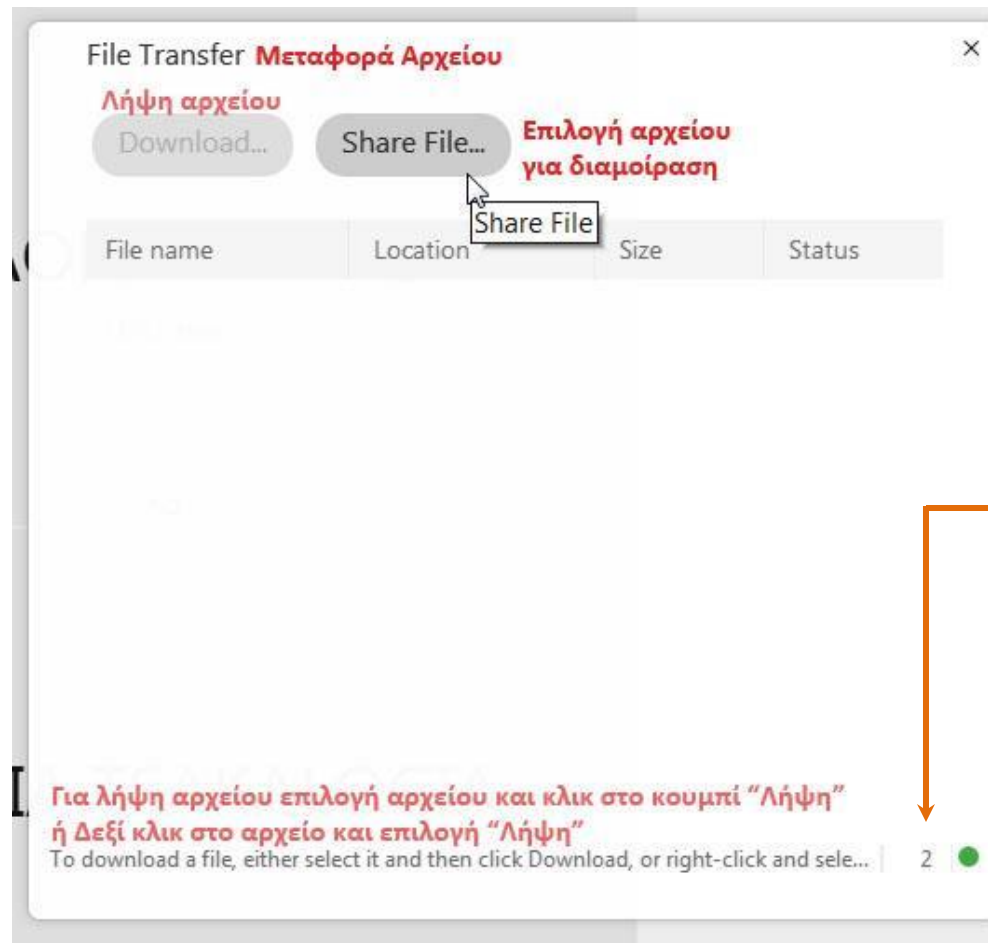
File Transfer Μεταφορά Αρχείου

×

Λήψη αρχείου

Download...

Share File...

Επιλογή αρχείου για διαμοίραση

Share File

| File name | Location | Size | Status |
|---|---|---|---|

Για λήψη αρχείου επιλογή αρχείου και κλικ στο κουμπί "Λήψη" ή Δεξί κλικ στο αρχείο και επιλογή "Λήψη"

To download a file, either select it and then click Download, or right-click and sele...

2